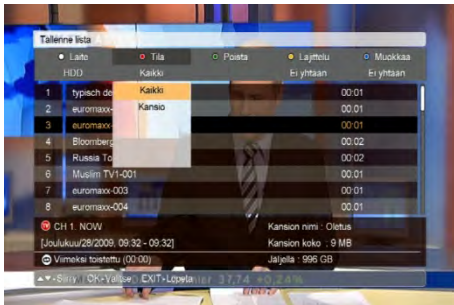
Tallenne lista

Laite | Tila | Poista | Lajittelu | Muokkaa

HDD | Kaikki | Ei yhtään | Ei yhtään

Kaikki
Kansio

| | | |
|---|---|---|
| 1 | typisch de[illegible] | 00:01 |
| 2 | euromaxx-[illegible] | 00:01 |
| 3 | euromaxx-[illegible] | 00:01 |
| 4 | Bloomberg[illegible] | 00:02 |
| 5 | Russia To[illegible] | 00:02 |
| 6 | Muslim TV1-001 | 00:01 |
| 7 | euromaxx-003 | 00:01 |
| 8 | euromaxx-004 | 00:01 |

CH 1. NOW
[Joulukuu/28/2009, 09:32 - 09:32]
Viimeksi toistettu (00:00)

Kansion nimi : Oletus
Kansion koko : 9 MB
Jäljellä : 996 GB

Siirry OK-Valitse EXIT-Lopeta